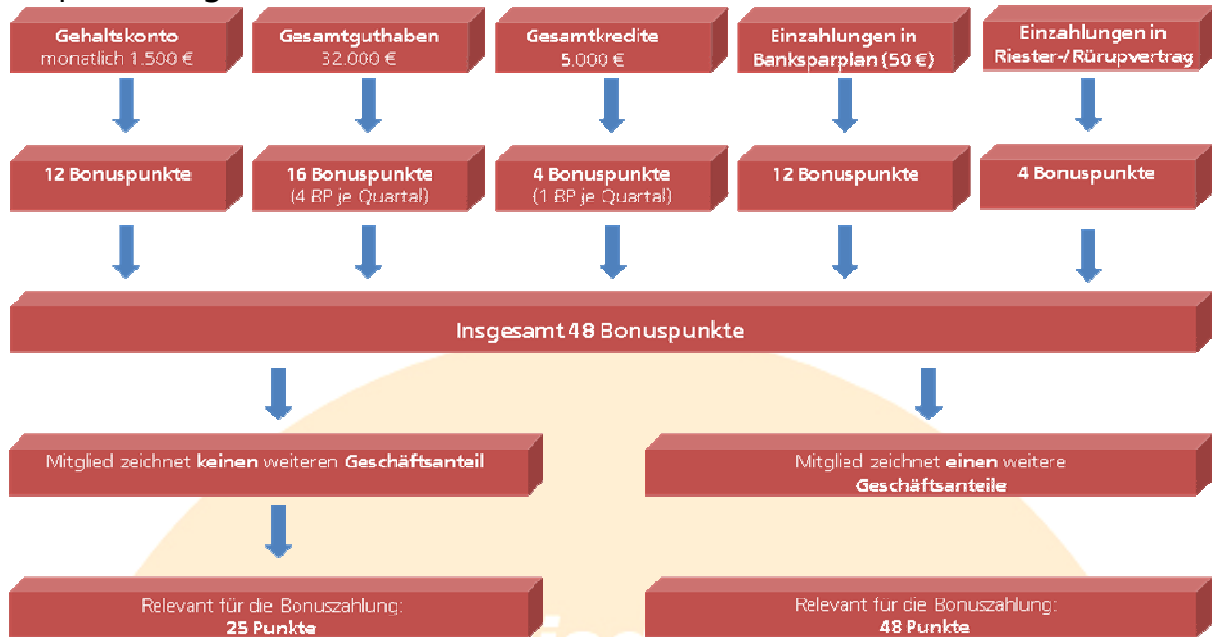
Gehaltskonto
monatlich 1.500 €

Gesamtguthaben
32.000 €

Gesamtkredite
5.000 €

Einzahlungen in
Banksparplan (50 €)

Einzahlungen in
Riester-/Rürupvertrag

12 Bonuspunkte

16 Bonuspunkte
(4 BP je Quartal)

4 Bonuspunkte
(1 BP je Quartal)

12 Bonuspunkte

4 Bonuspunkte

Insgesamt 48 Bonuspunkte

Mitglied zeichnet keinen weiteren Geschäftsanteil

Mitglied zeichnet einen weitere
Geschäftsanteile

Relevant für die Bonuszahlung:
25 Punkte

Relevant für die Bonuszahlung:
48 Punkte